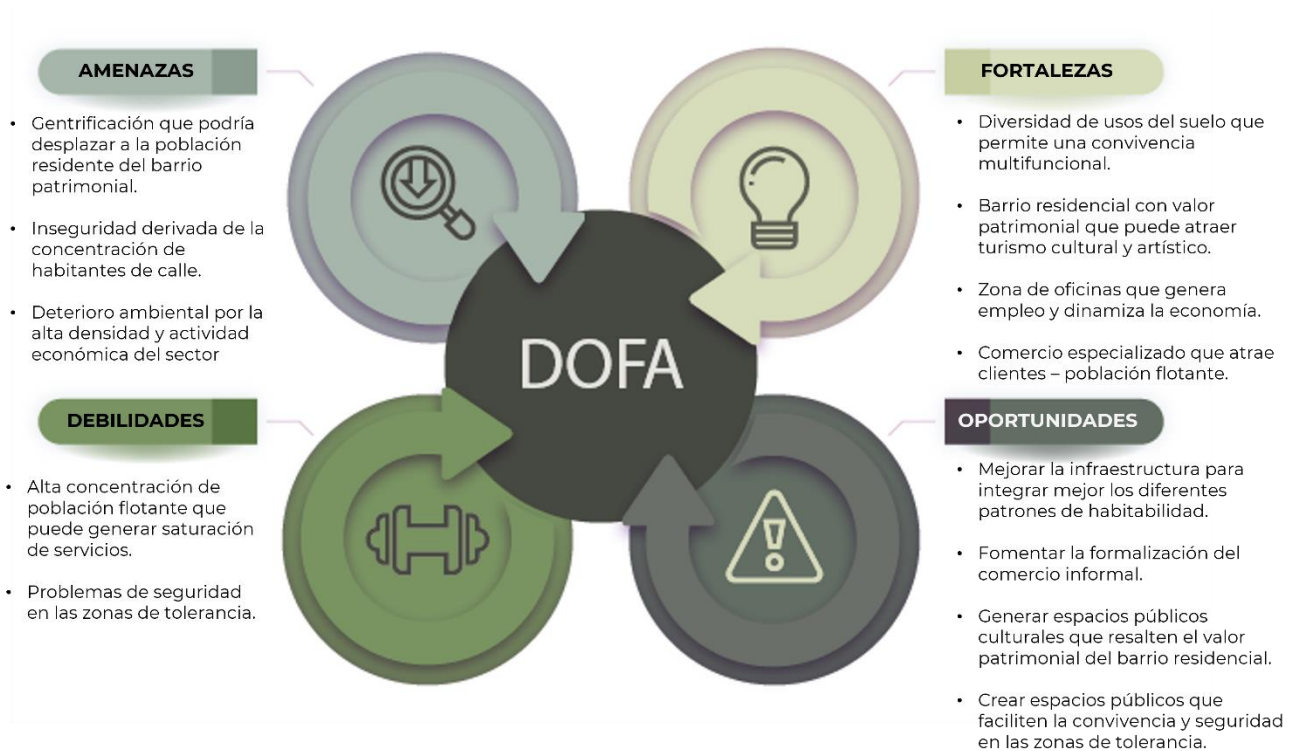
AMENAZAS

- Gentrificación que podría desplazar a la población residente del barrio patrimonial.
- Inseguridad derivada de la concentración de habitantes de calle.
- Deterioro ambiental por la alta densidad y actividad económica del sector

DEBILIDADES

- Alta concentración de población flotante que puede generar saturación de servicios.
- Problemas de seguridad en las zonas de tolerancia.

DOFA

FORTALEZAS

- Diversidad de usos del suelo que permite una convivencia multifuncional.
- Barrio residencial con valor patrimonial que puede atraer turismo cultural y artístico.
- Zona de oficinas que genera empleo y dinamiza la economía.
- Comercio especializado que atrae clientes – población flotante.

OPORTUNIDADES

- Mejorar la infraestructura para integrar mejor los diferentes patrones de habitabilidad.
- Fomentar la formalización del comercio informal.
- Generar espacios públicos culturales que resalten el valor patrimonial del barrio residencial.
- Crear espacios públicos que faciliten la convivencia y seguridad en las zonas de tolerancia.